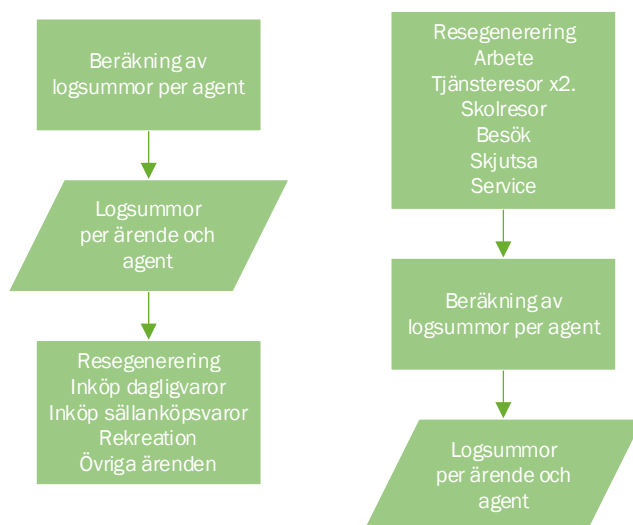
Beräkning av logsummor per agent

Logsummor per ärende och agent

Resegenerering
Inköp dagligvaror
Inköp sällanköpsvaror
Rekreation
Övriga ärenden

Resegenerering
Arbete
Tjänsteresor x2.
Skolresor
Besök
Skjutsa
Service

Beräkning av logsummor per agent

Logsummor per ärende och agent